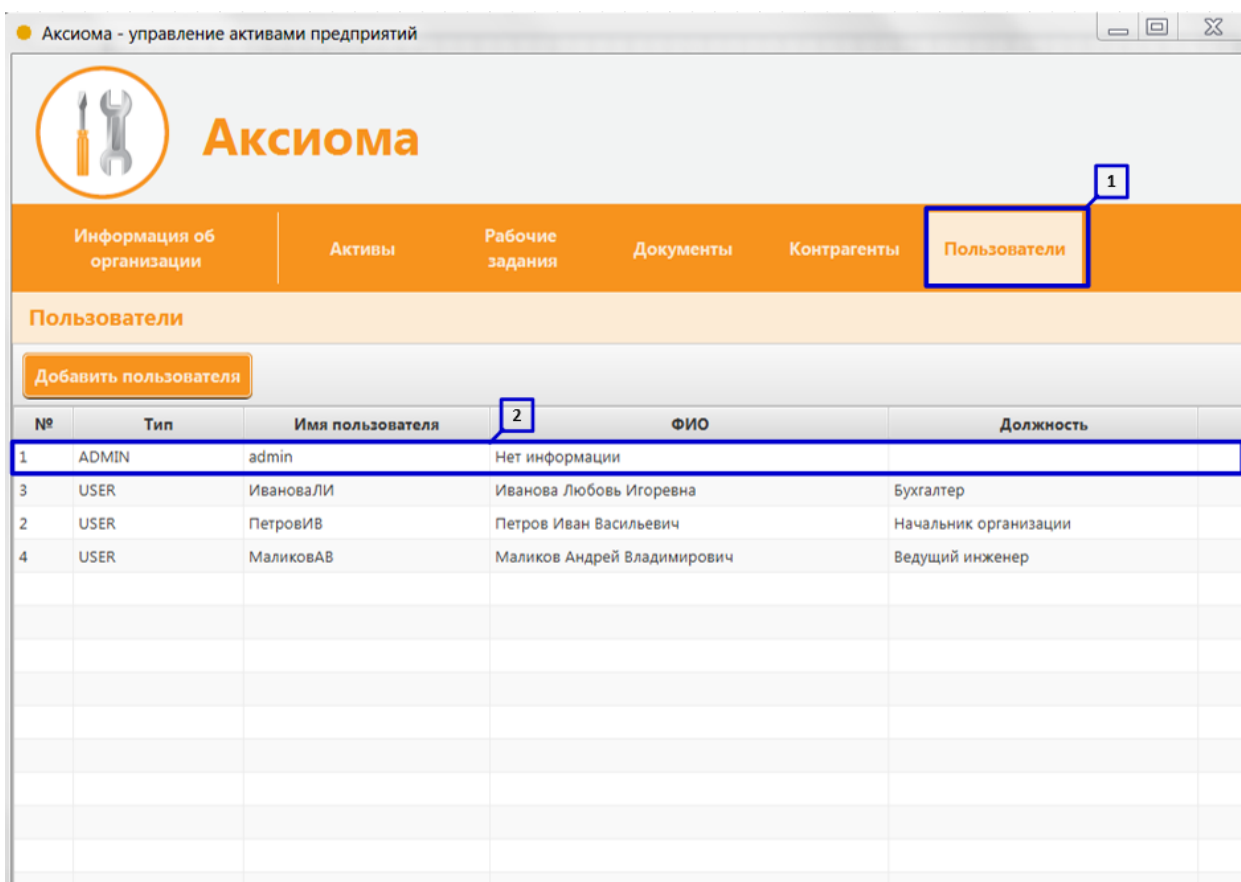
Аксиома - управление активами предприятий

Аксиома

1

Информация об организации | Активы | Рабочие задания | Документы | Контрагенты | Пользователи

Пользователи

Добавить пользователя

2

| № | Тип | Имя пользователя | ФИО | Должность |
|---|---|---|---|---|
| 1 | ADMIN | admin | Нет информации | |
| 3 | USER | ИвановаЛИ | Иванова Любовь Игоревна | Бухгалтер |
| 2 | USER | ПетровИВ | Петров Иван Васильевич | Начальник организации |
| 4 | USER | МаликовАВ | Маликов Андрей Владимирович | Ведущий инженер |